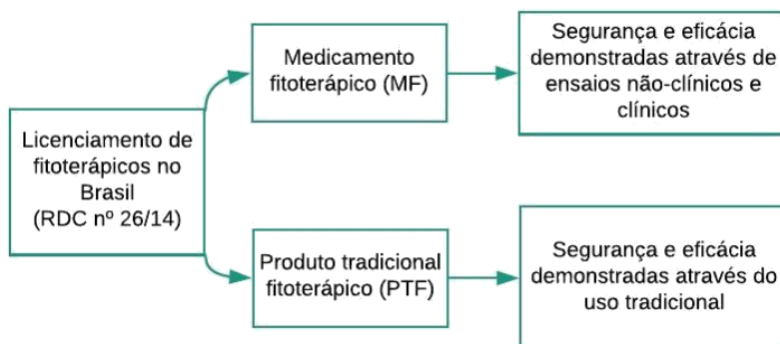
Licenciamento de fitoterápicos no Brasil (RDC nº 26/14)

Medicamento fitoterápico (MF)

Segurança e eficácia demonstradas através de ensaios não-clínicos e clínicos

Produto tradicional fitoterápico (PTF)

Segurança e eficácia demonstradas através do uso tradicional